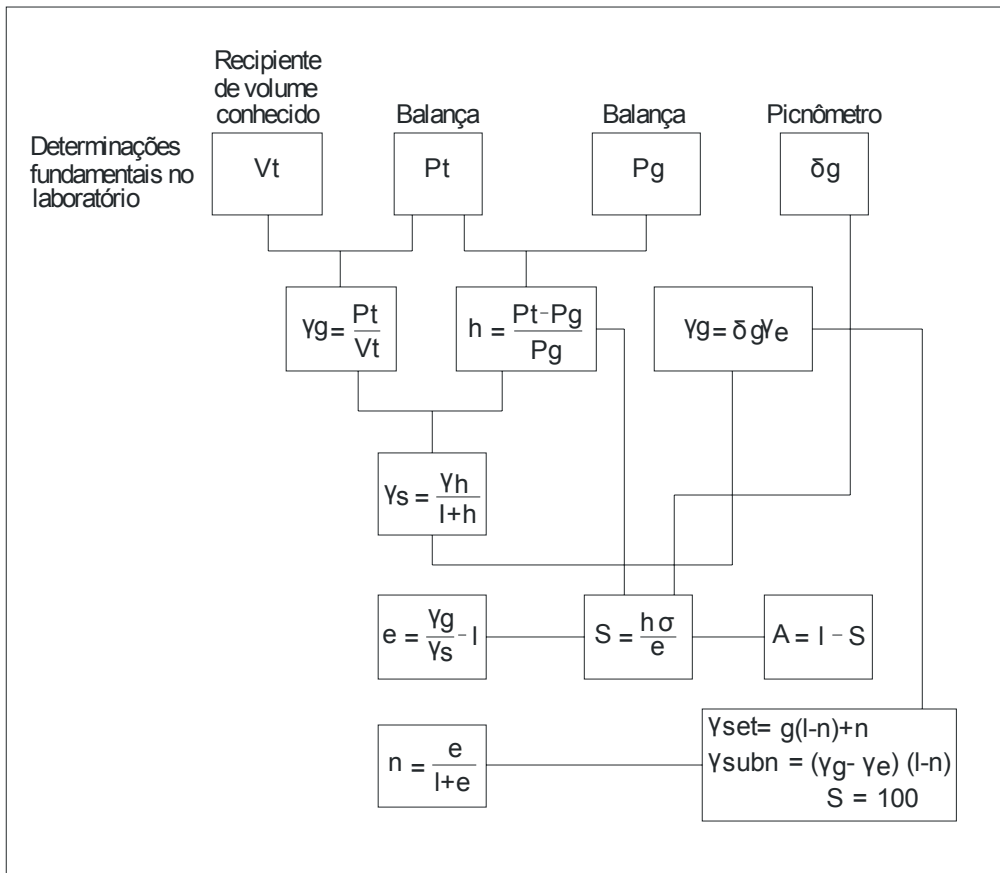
Recipiente de volume conhecido

Balança

Balança

Picnômetro

Determinações fundamentais no laboratório

Vt

Pt

Pg

δg

$\gamma g = \frac{Pt}{Vt}$

$h = \frac{Pt - Pg}{Pg}$

$\gamma g = \delta g \gamma e$

$\gamma s = \frac{\gamma h}{l + h}$

$e = \frac{\gamma g}{\gamma s} - l$

$S = \frac{h \sigma}{e}$

$A = l - S$

$n = \frac{e}{l + e}$

$\gamma set = g(l-n)+n$
$\gamma subn = (\gamma g - \gamma e)(l-n)$
$S = 100$